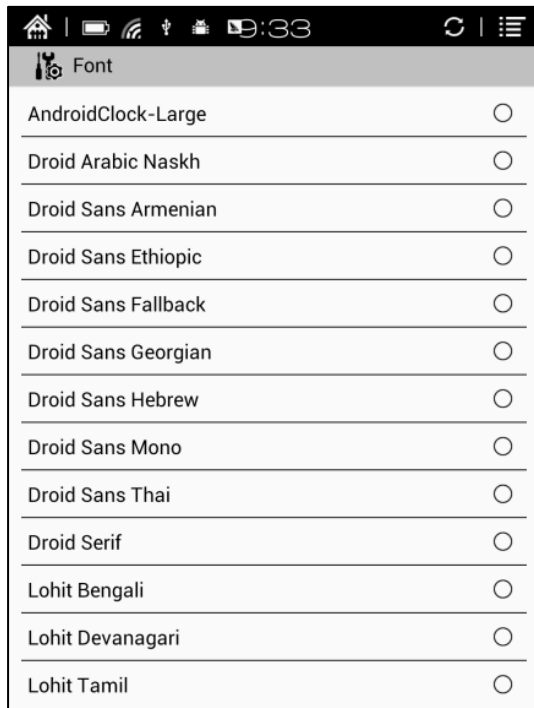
9:33

Font

AndroidClock-Large
Droid Arabic Naskh
Droid Sans Armenian
Droid Sans Ethiopic
Droid Sans Fallback
Droid Sans Georgian
Droid Sans Hebrew
Droid Sans Mono
Droid Sans Thai
Droid Serif
Lohit Bengali
Lohit Devanagari
Lohit Tamil